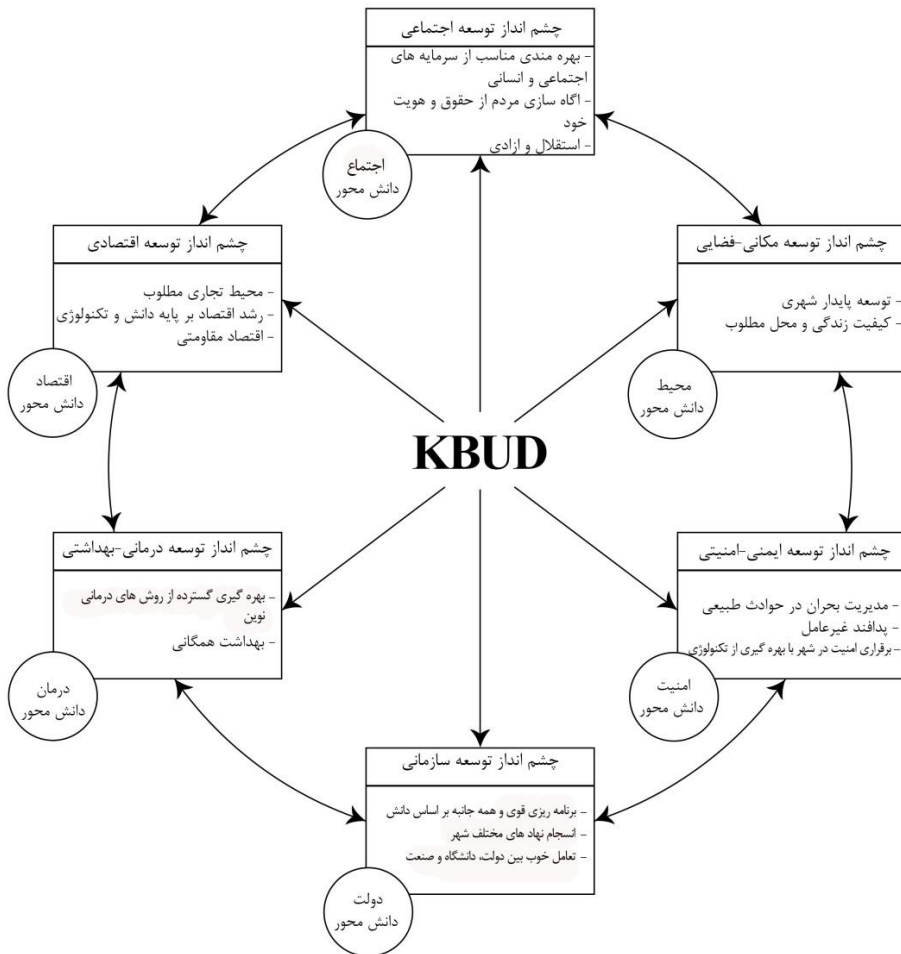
چشم انداز توسعه اجتماعی
- بهره مندی مناسب از سرمایه های اجتماعی و انسانی
- اگاه سازی مردم از حقوق و هویت خود
- استقلال و ازادی

اجتماع
دانش محور

چشم انداز توسعه اقتصادی
- محیط تجاری مطلوب
- رشد اقتصاد بر پایه دانش و تکنولوژی
- اقتصاد مقاومتی

اقتصاد
دانش محور

چشم انداز توسعه مکانی-فضایی
- توسعه پایدار شهری
- کیفیت زندگی و محل مطلوب

محیط
دانش محور

KBUD

چشم انداز توسعه درمانی-بهداشتی
- بهره گیری گسترده از روش های درمانی نوین
- بهداشت همگانی

درمان
دانش محور

چشم انداز توسعه ایمنی-امنیتی
- مدیریت بحران در حوادث طبیعی
- پدافند غیرعامل
- برقراری امنیت در شهر با بهره گیری از تکنولوژی

امنیت
دانش محور

چشم انداز توسعه سازمانی
- برنامه ریزی قوی و همه جانبه بر اساس دانش
- انسجام نهاد های مختلف شهر
- تعامل خوب بین دولت، دانشگاه و صنعت

دولت
دانش محور